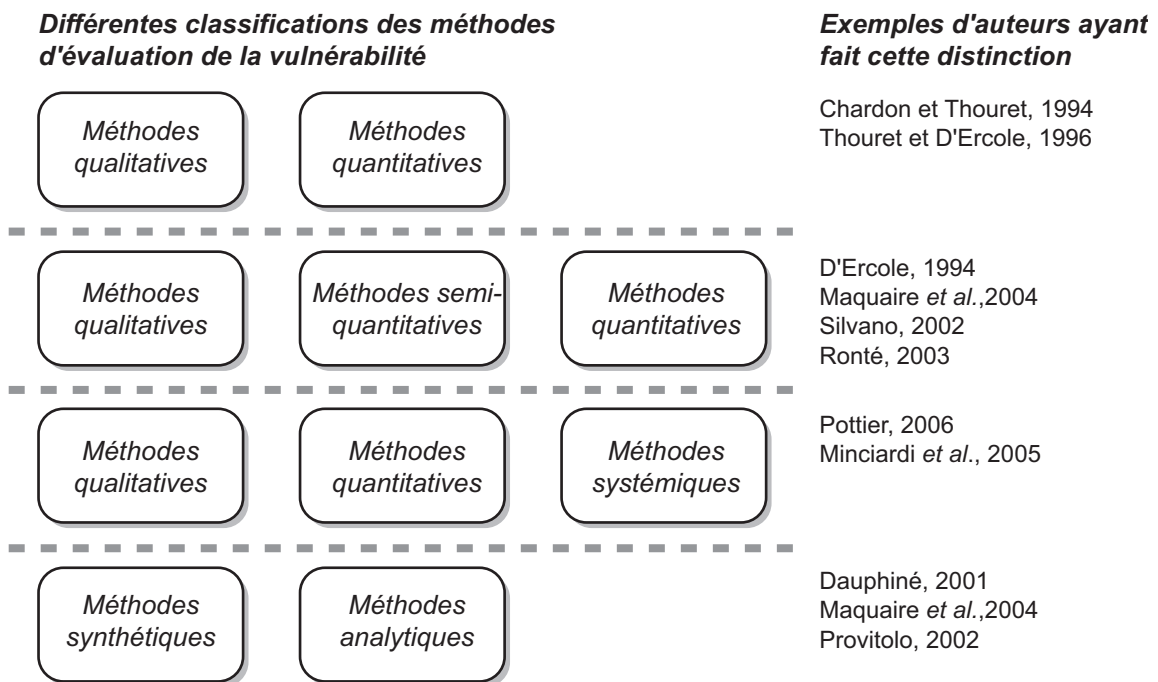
Différentes classifications des méthodes d'évaluation de la vulnérabilité

Exemples d'auteurs ayant fait cette distinction

Méthodes qualitatives

Méthodes quantitatives

Chardon et Thouret, 1994
Thouret et D'Ercole, 1996

Méthodes qualitatives

Méthodes semi-quantitatives

Méthodes quantitatives

D'Ercole, 1994
Maquaire et al.,2004
Silvano, 2002
Ronté, 2003

Méthodes qualitatives

Méthodes quantitatives

Méthodes systémiques

Pottier, 2006
Minciardi et al., 2005

Méthodes synthétiques

Méthodes analytiques

Dauphiné, 2001
Maquaire et al.,2004
Provitolo, 2002